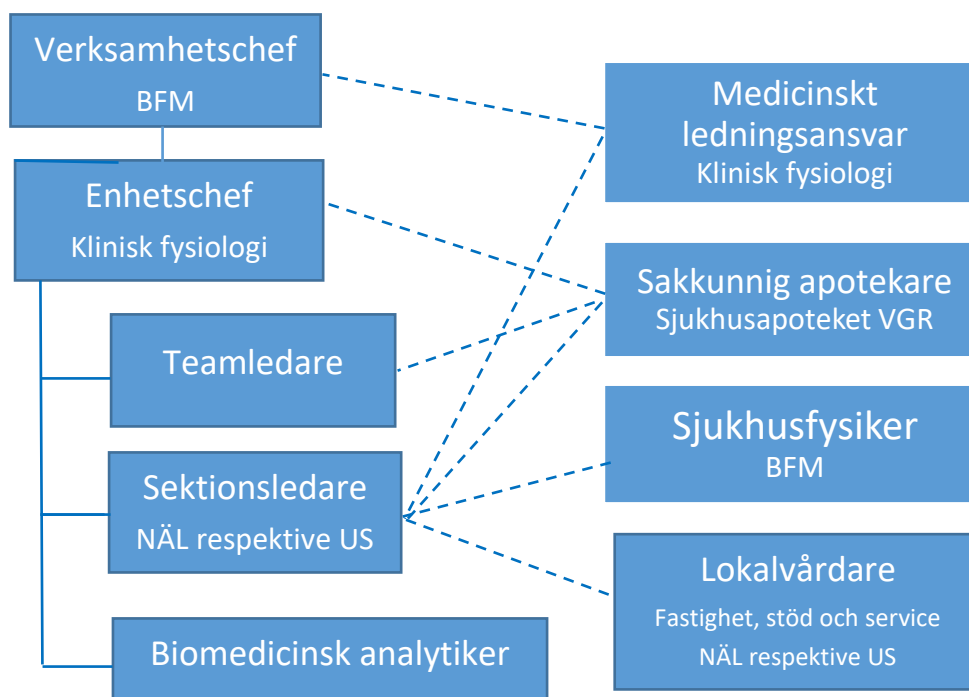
Verksamhetschef
BFM

Enhetschef
Klinisk fysiologi

Teamledare

Sektionsledare
NÄL respektive US

Biomedicinsk analytiker

Medicinskt ledningsansvar
Klinisk fysiologi

Sakkunnig apotekare
Sjukhusapoteket VGR

Sjukhusfysiker
BFM

Lokalvårdare
Fastighet, stöd och service
NÄL respektive US